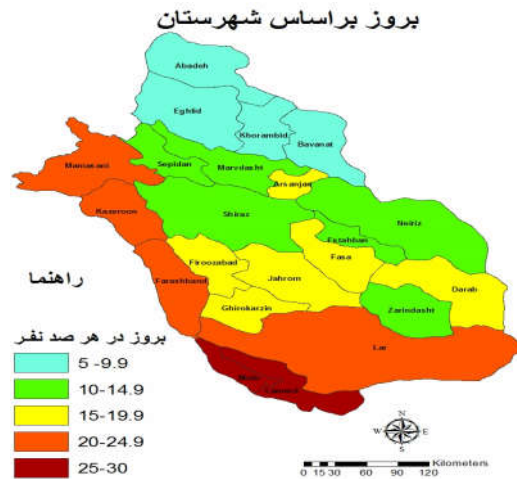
بروز براساس شهرستان

Abadeh
Eghlid
Khorambid
Bavanat
Mamasani
Sepidan
Marvdasht
Arsanjan
Kazeroon
Shiraz
Neiriz
Estahban
Firoozabad
Fasa
Jahrom
Darab
Farashband
Ghirokarzin
Zarindasht
Lar
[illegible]
Lamerd

راهنما

بروز در هر صد نفر
5 -9.9
10-14.9
15-19.9
20-24.9
25-30

N
W E
S

Kilometers
0 15 30 60 90 120